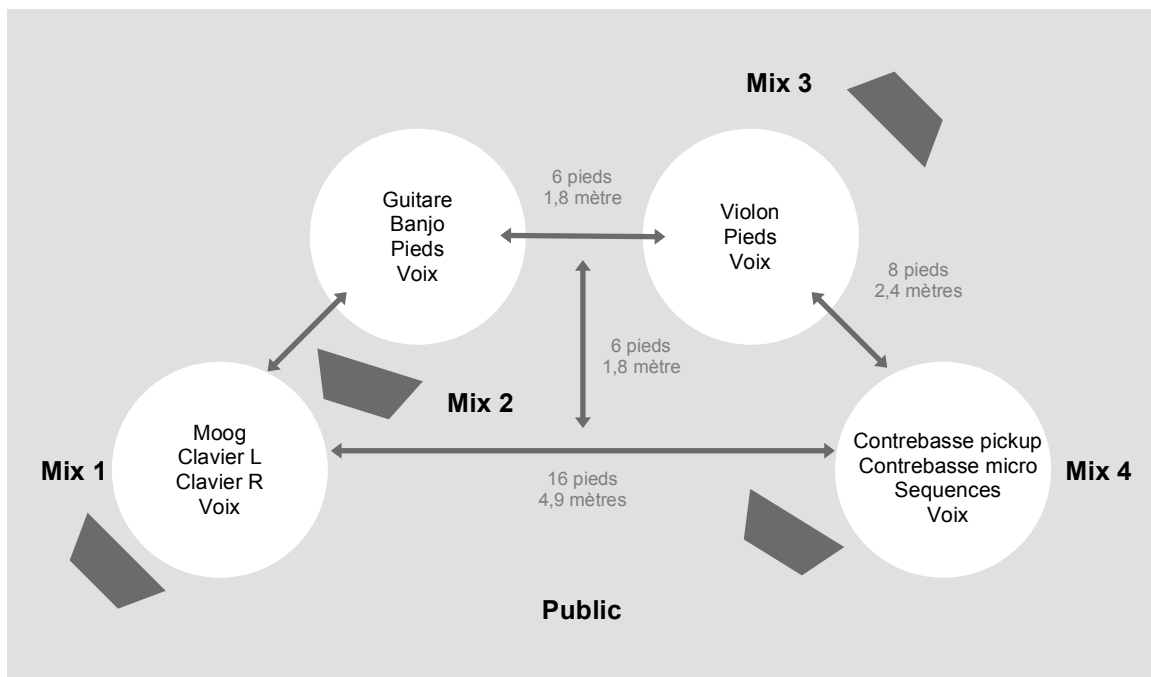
Mix 3

6 pieds
1,8 mètre

Guitare
Banjo
Pieds
Voix

Violon
Pieds
Voix

8 pieds
2,4 mètres

6 pieds
1,8 mètre

Mix 2

Moog
Clavier L
Clavier R
Voix

Mix 1

16 pieds
4,9 mètres

Contrebasse pickup
Contrebasse micro
Sequences
Voix

Mix 4

Public